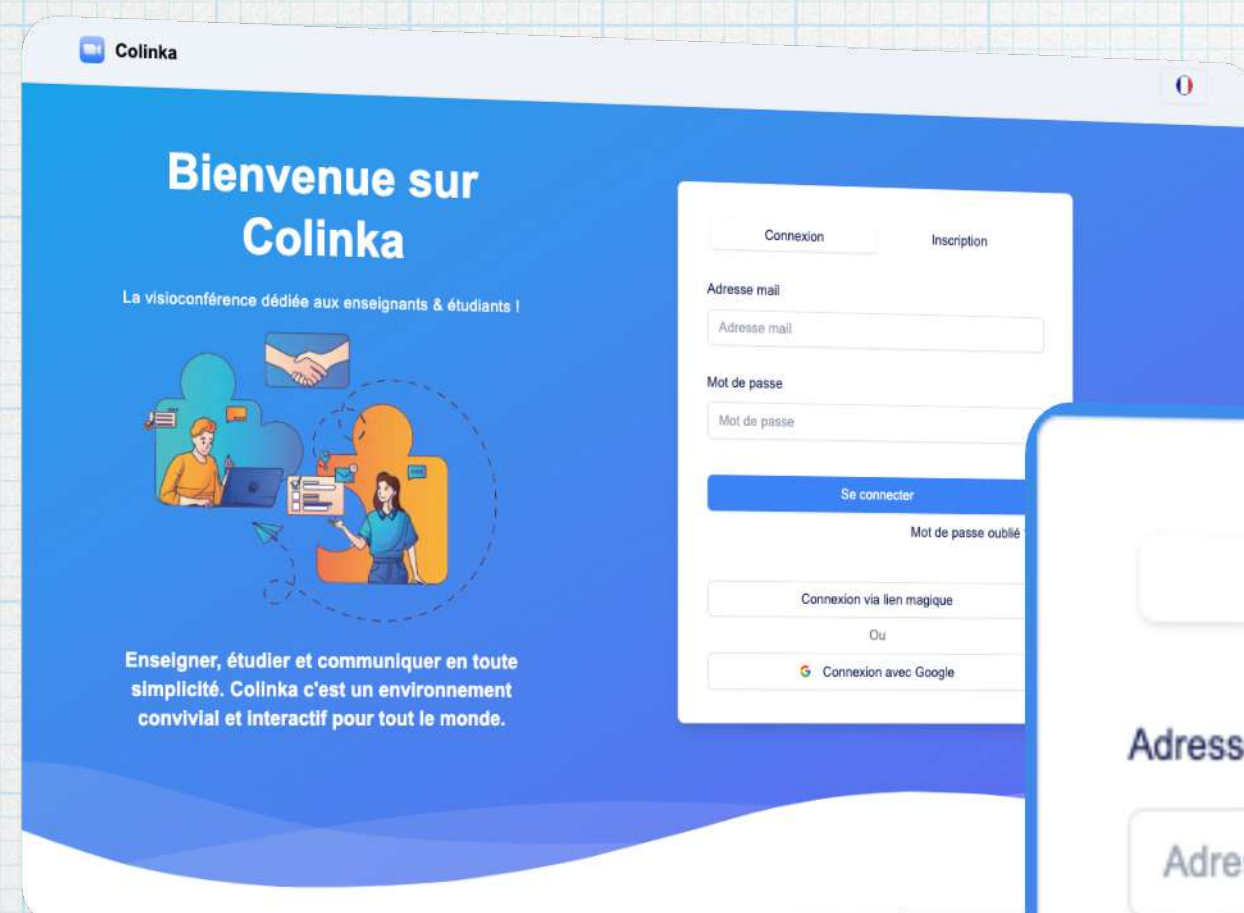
Colinka

Bienvenue sur Colinka

La visioconférence dédiée aux enseignants & étudiants !

Enseigner, étudier et communiquer en toute simplicité. Colinka c'est un environnement convivial et interactif pour tout le monde.

Connexion

Inscription

Adresse mail

Adresse mail

Mot de passe

Mot de passe

Se connecter

Mot de passe oublié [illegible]

Connexion via lien magique

Ou

Connexion avec Google

Adress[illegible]

Adre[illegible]